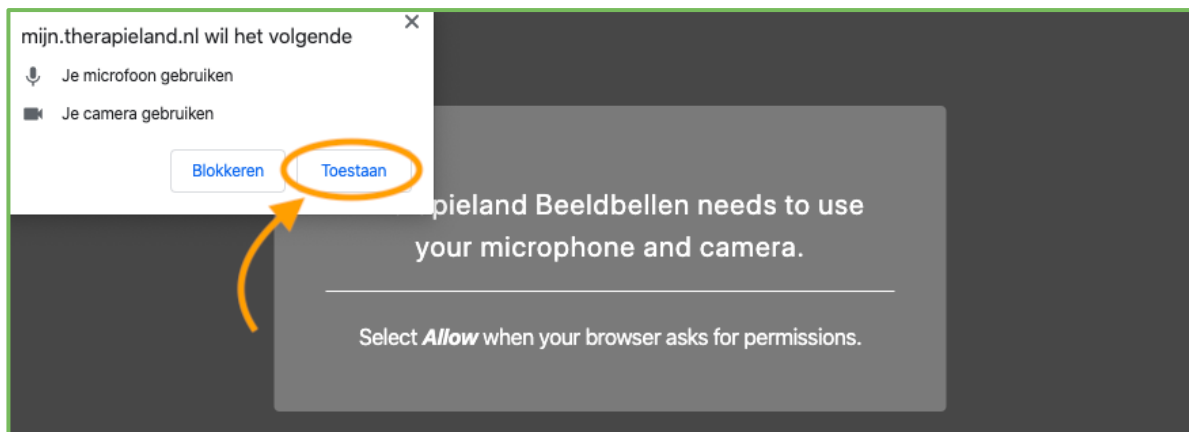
mijn.therapieland.nl wil het volgende
×
Je microfoon gebruiken
Je camera gebruiken
Blokkeren
Toestaan

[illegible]pieland Beeldbellen needs to use your microphone and camera.

Select *Allow* when your browser asks for permissions.